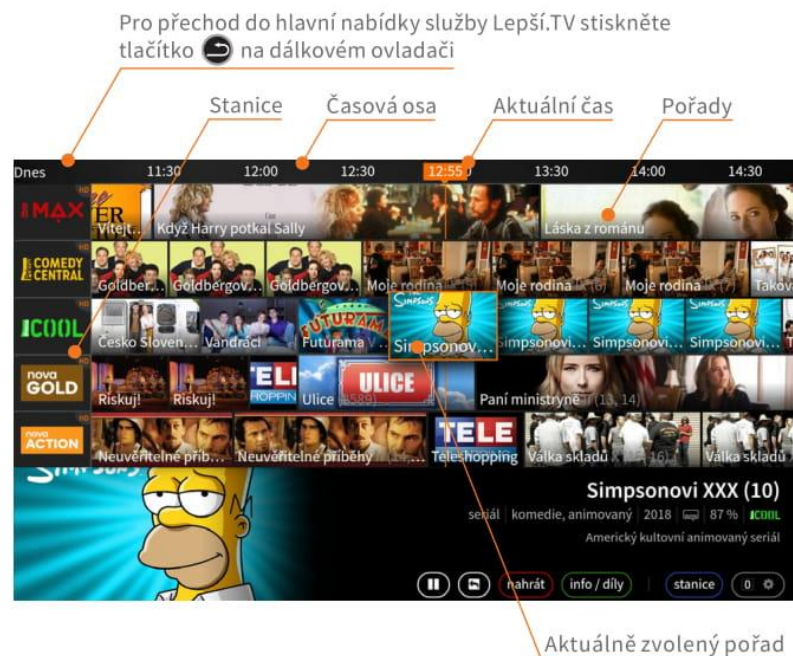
Pro přechod do hlavní nabídky služby Lepší.TV stiskněte tlačítko na dálkovém ovladači

Stanice

Časová osa

Aktuální čas

Pořady

Dnes 11:30 12:00 12:30 12:55 13:00 13:30 14:00 14:30

MAX

Vítej... Když Harry potkal Sally Láska z románu

COMEDY CENTRAL

Goldber... Goldbergov... Goldbergov... Moje rodina Moje rodina (6) Moje rodina (7) Tako

COOL

Česko Sloven... Vandráci Futurama Simpsonov... Simpsonovi... Simpsonovi... Simpsonovi... T

nova GOLD

Riskuj! Riskuj! Ulice (3589) Paní ministryně (13, 14)

nova ACTION

Neuvěřitelné přib... Neuvěřitelné příběhy Teleshopping Válka skladů (16) Válka skladů

Simpsonovi XXX (10)

seriál | komedie, animovaný | 2018 | 87 % | COOL

Americký kultovní animovaný seriál

nahrát info / díly stanice 0

Aktuálně zvolený pořad